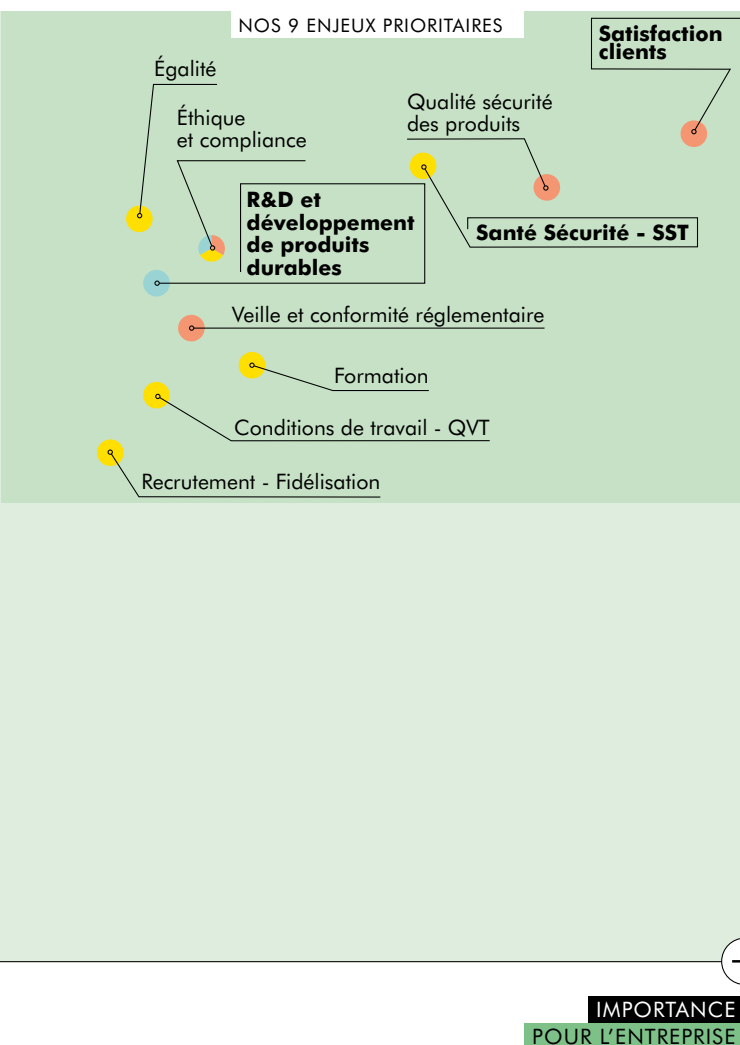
NOS 9 ENJEUX PRIORITAIRES

Satisfaction clients

Égalité

Qualité sécurité des produits

Éthique et compliance

R&D et développement de produits durables

Santé Sécurité - SST

Veille et conformité réglementaire

Formation

Conditions de travail - QVT

Recrutement - Fidélisation

IMPORTANCE POUR L'ENTREPRISE